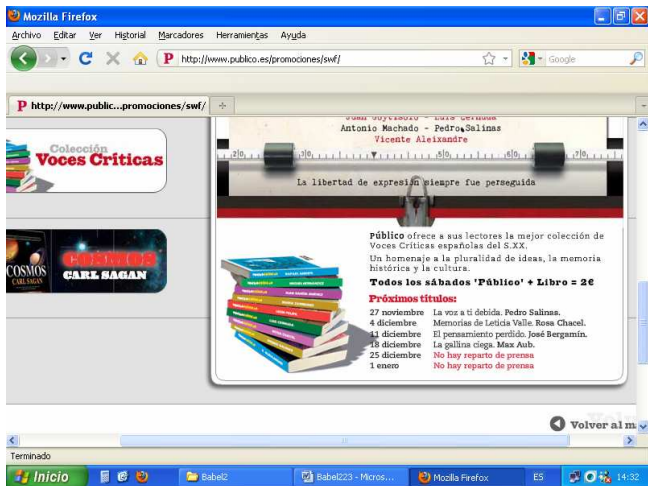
Mozilla Firefox

Archivo Editar Ver Historial Marcadores Herramientas Ayuda

http://www.publico.es/promociones/swf/

Google

http://www.public...promociones/swf/

Colección Voces Críticas

COSMOS CARL SAGAN

COSMOS CARL SAGAN

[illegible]
Antonio Machado - Pedro Salinas
Vicente Aleixandre

La libertad de expresión siempre fue perseguida

Público ofrece a sus lectores la mejor colección de Voces Críticas españolas del S.XX.

Un homenaje a la pluralidad de ideas, la memoria histórica y la cultura.

Todos los sábados 'Público' + Libro = 2€

Próximos títulos:

| | |
|---|---|
| 27 noviembre | La voz a ti debida. Pedro Salinas. |
| 4 diciembre | Memorias de Leticia Valle. Rosa Chacel. |
| 11 diciembre | El pensamiento perdido. José Bergamín. |
| 18 diciembre | La gallina ciega. Max Aub. |
| 25 diciembre | No hay reparto de prensa |
| 1 enero | No hay reparto de prensa |

Volver al m

Terminado

Inicio Babel2 Babel223 - Micros... Mozilla Firefox ES 14:32